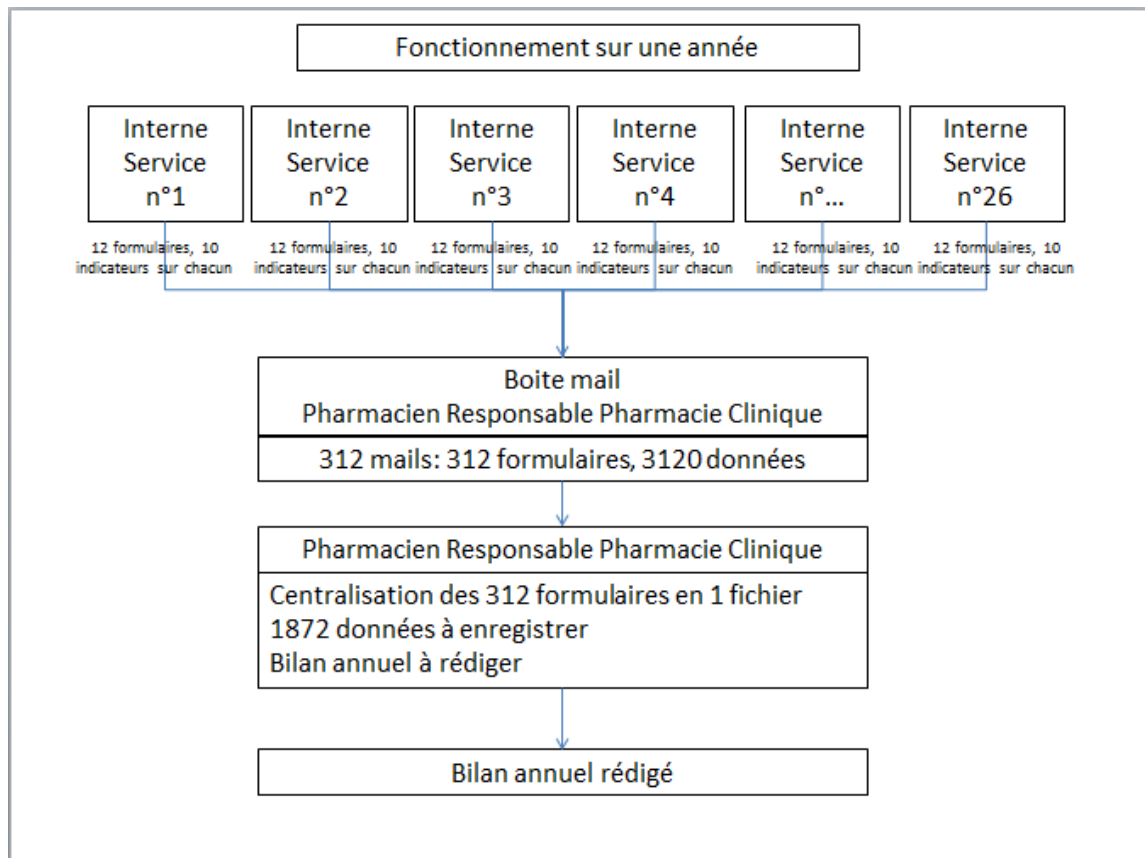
Fonctionnement sur une année

Interne Service n°1

Interne Service n°2

Interne Service n°3

Interne Service n°4

Interne Service n°...

Interne Service n°26

12 formulaires, 10 indicateurs sur chacun

12 formulaires, 10 indicateurs sur chacun

12 formulaires, 10 indicateurs sur chacun

12 formulaires, 10 indicateurs sur chacun

12 formulaires, 10 indicateurs sur chacun

12 formulaires, 10 indicateurs sur chacun

Boite mail
Pharmacien Responsable Pharmacie Clinique

312 mails: 312 formulaires, 3120 données

Pharmacien Responsable Pharmacie Clinique

Centralisation des 312 formulaires en 1 fichier
1872 données à enregistrer
Bilan annuel à rédiger

Bilan annuel rédigé